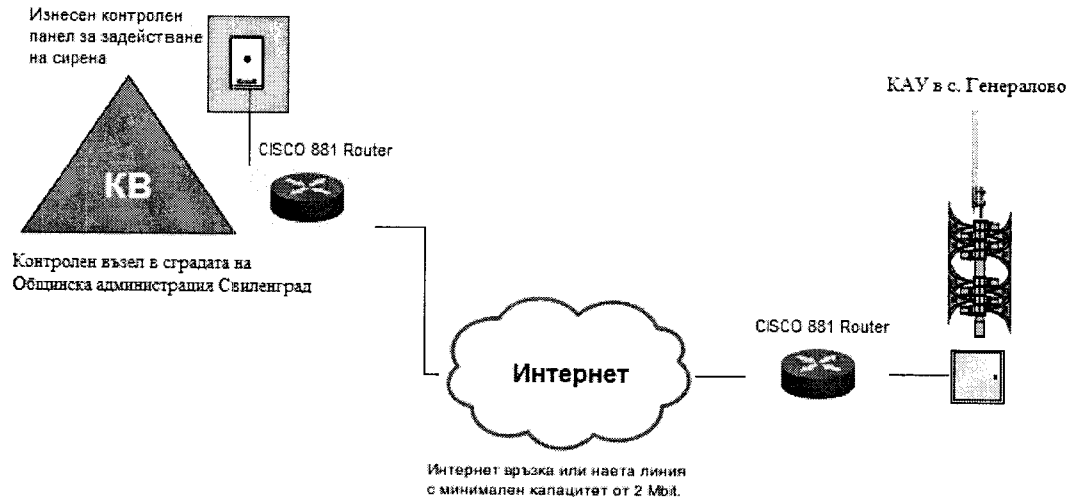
Изнесен контролен панел за задействане на сирена

КАУ в с. Генералово

CISCO 881 Router

КВ

Контролен възел в сградата на Общинска администрация Свиленград

CISCO 881 Router

Интернет

Интернет връзка или наета линия с минимален капацитет от 2 Mbit.